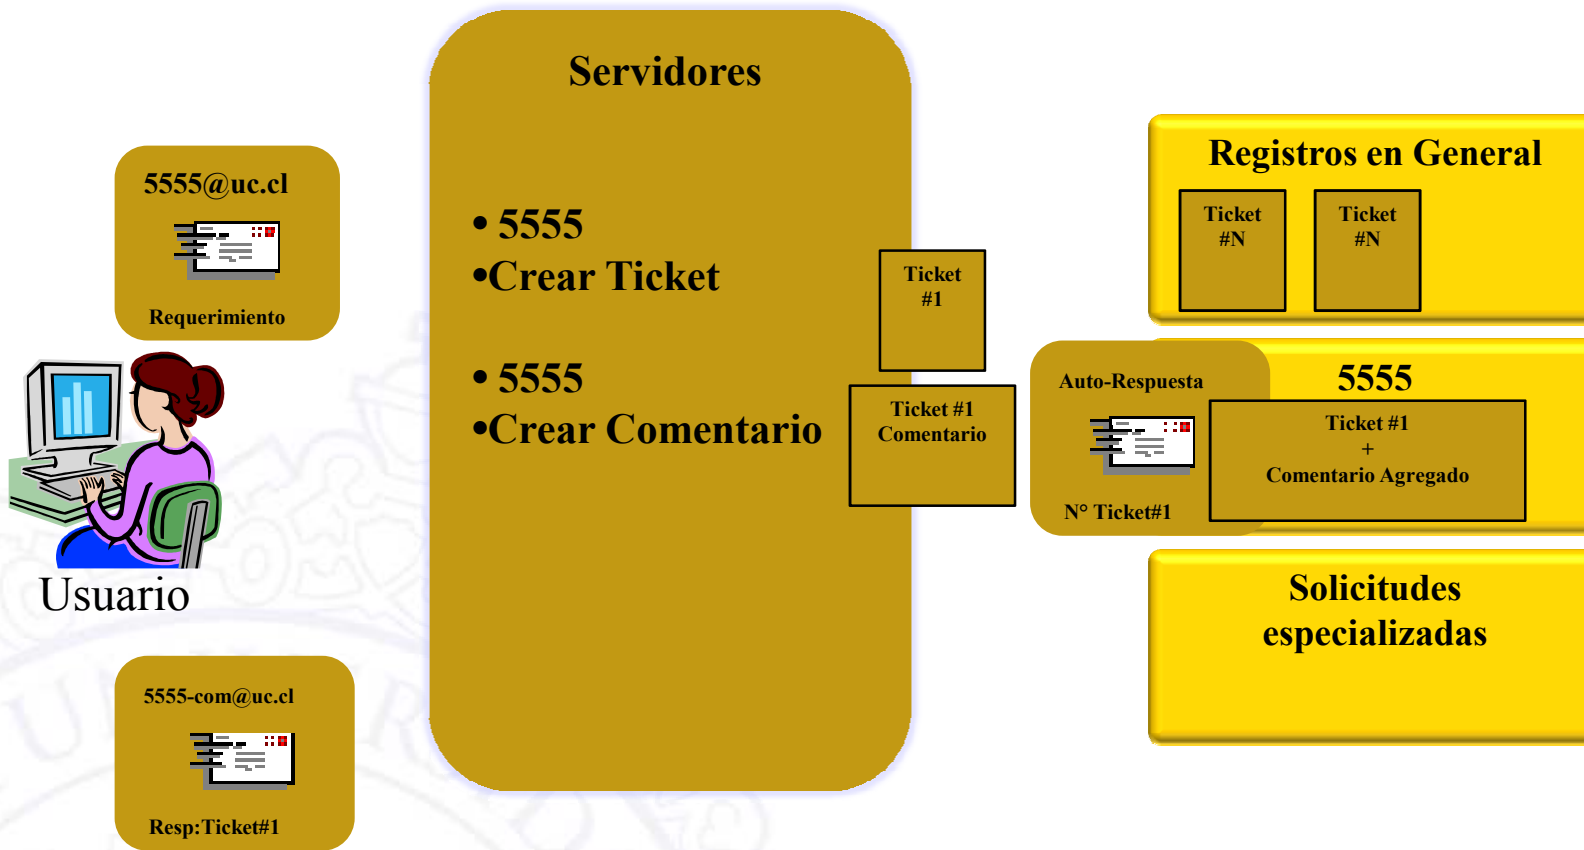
5555@uc.cl

Requerimiento

Usuario

5555-com@uc.cl

Resp:Ticket#1

Servidores

• 5555
•Crear Ticket

• 5555
•Crear Comentario

Ticket #1

Ticket #1 Comentario

Registros en General

Ticket #N

Ticket #N

Auto-Respuesta

N° Ticket#1

5555

Ticket #1
+
Comentario Agregado

Solicitudes especializadas